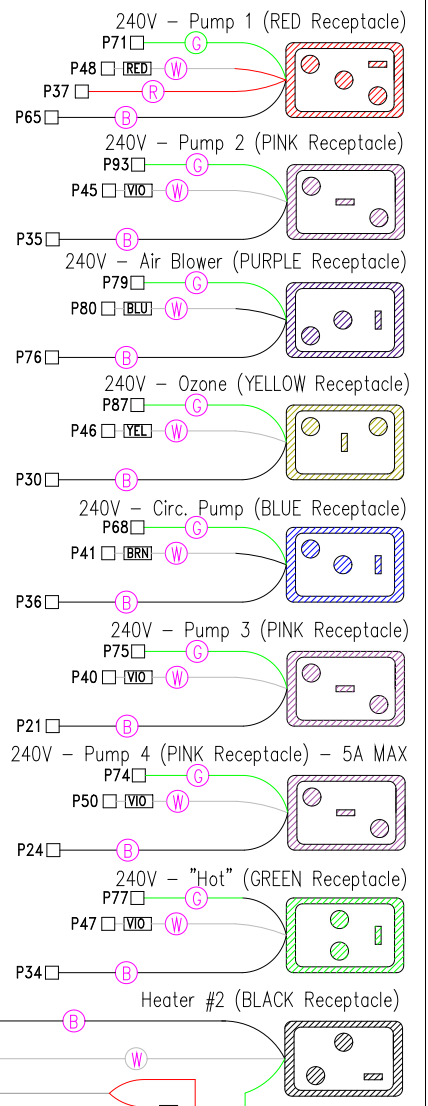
240V – Pump 1 (RED Receptacle)

P71 G
P48 RED W
P37 R
P65 B

240V – Pump 2 (PINK Receptacle)

P93 G
P45 VIO W
P35 B

240V – Air Blower (PURPLE Receptacle)

P79 G
P80 BLU W
P76 B

240V – Ozone (YELLOW Receptacle)

P87 G
P46 YEL W
P30 B

240V – Circ. Pump (BLUE Receptacle)

P68 G
P41 BRN W
P36 B

240V – Pump 3 (PINK Receptacle)

P75 G
P40 VIO W
P21 B

240V – Pump 4 (PINK Receptacle) – 5A MAX

P74 G
P50 VIO W
P24 B

240V – "Hot" (GREEN Receptacle)

P77 G
P47 VIO W
P34 B

Heater #2 (BLACK Receptacle)

B
W